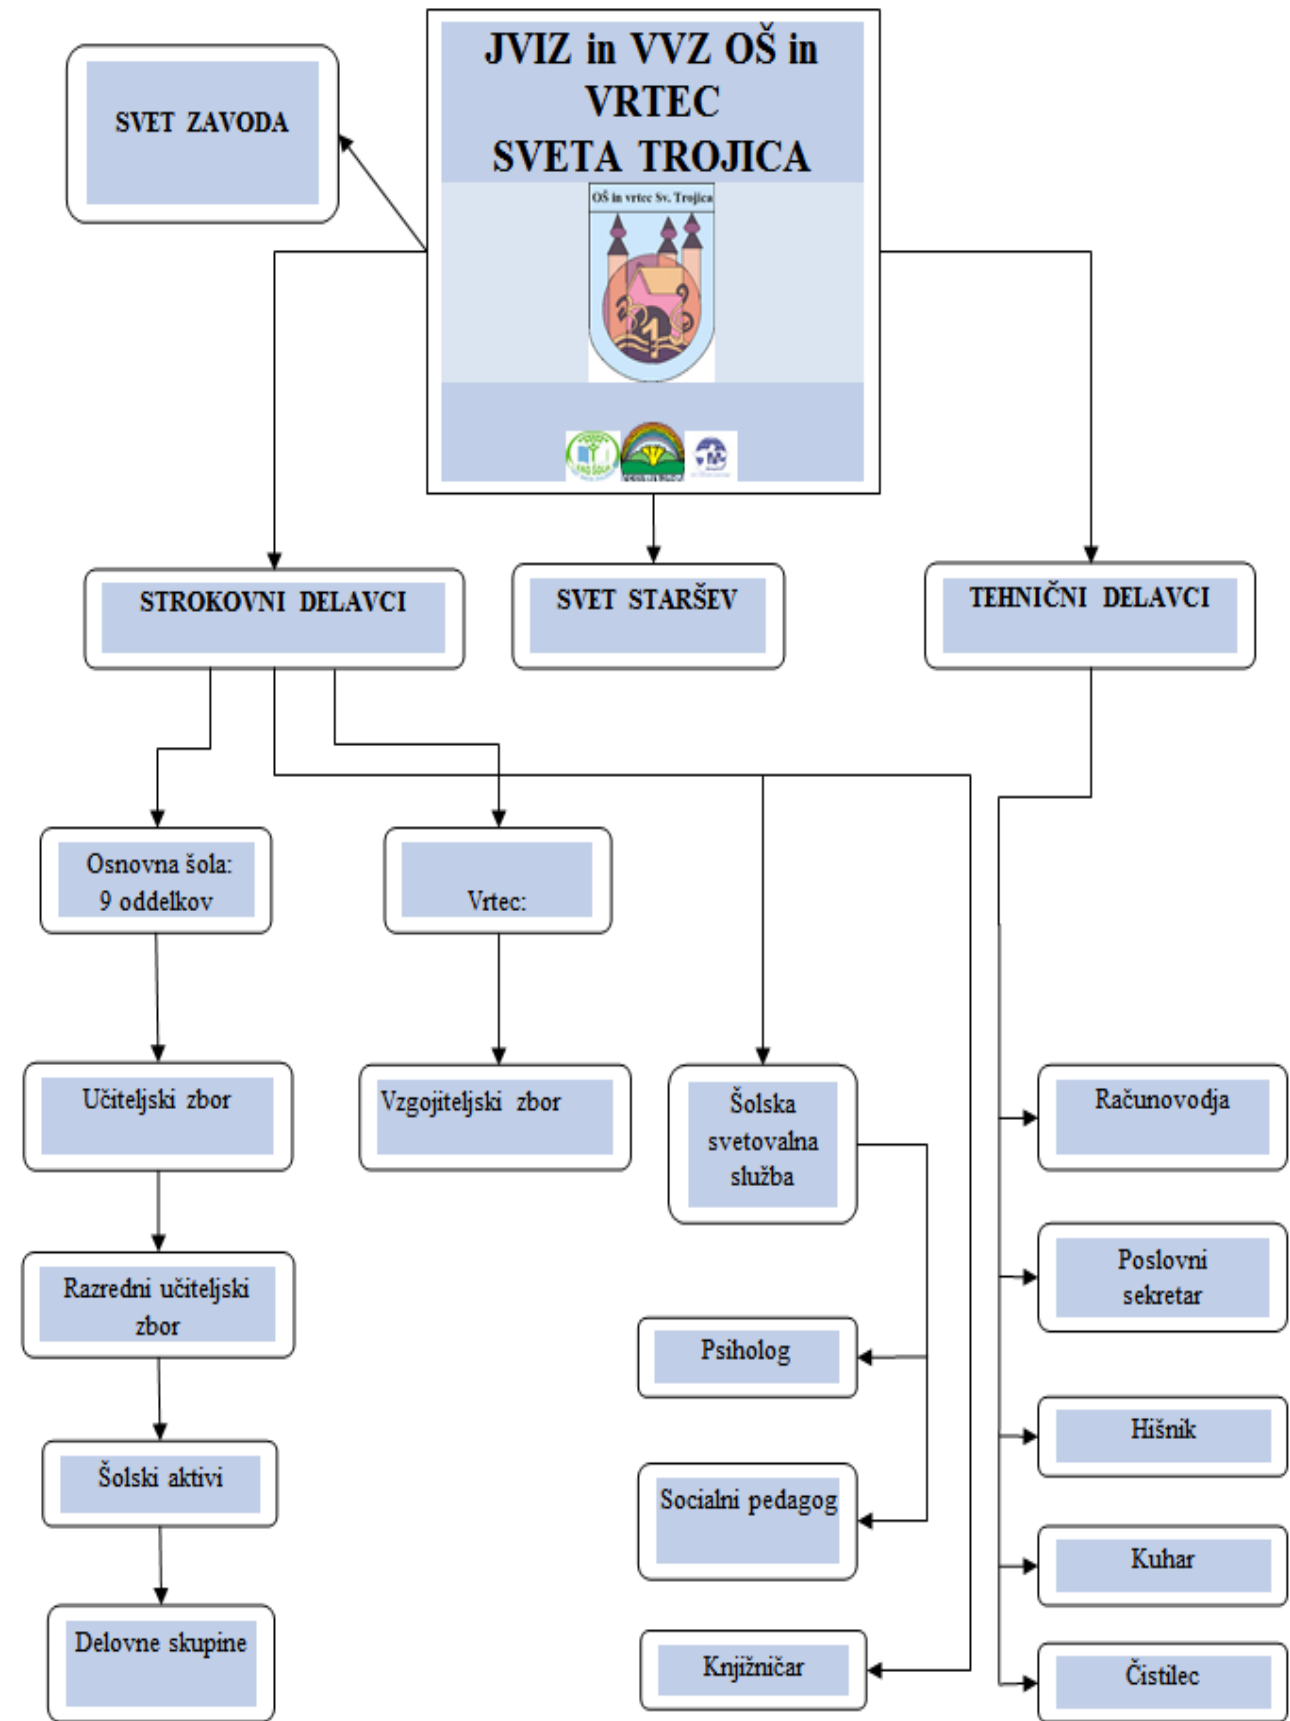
JVIZ in VVZ OŠ in VRTEC SVETA TROJICA

OŠ in vrtec Sv. Trojica

SVET ZAVODA

STROKOVNI DELAVCI

SVET STARŠEV

TEHNIČNI DELAVCI

Osnovna šola: 9 oddelkov

Vrtec:

Učiteljski zbor

Vzgojiteljski zbor

Šolska svetovalna služba

Računovodja

Razredni učiteljski zbor

Poslovni sekretar

Psiholog

Hišnik

Šolski aktivi

Socialni pedagog

Kuhar

Delovne skupine

Knjižničar

Čistilec